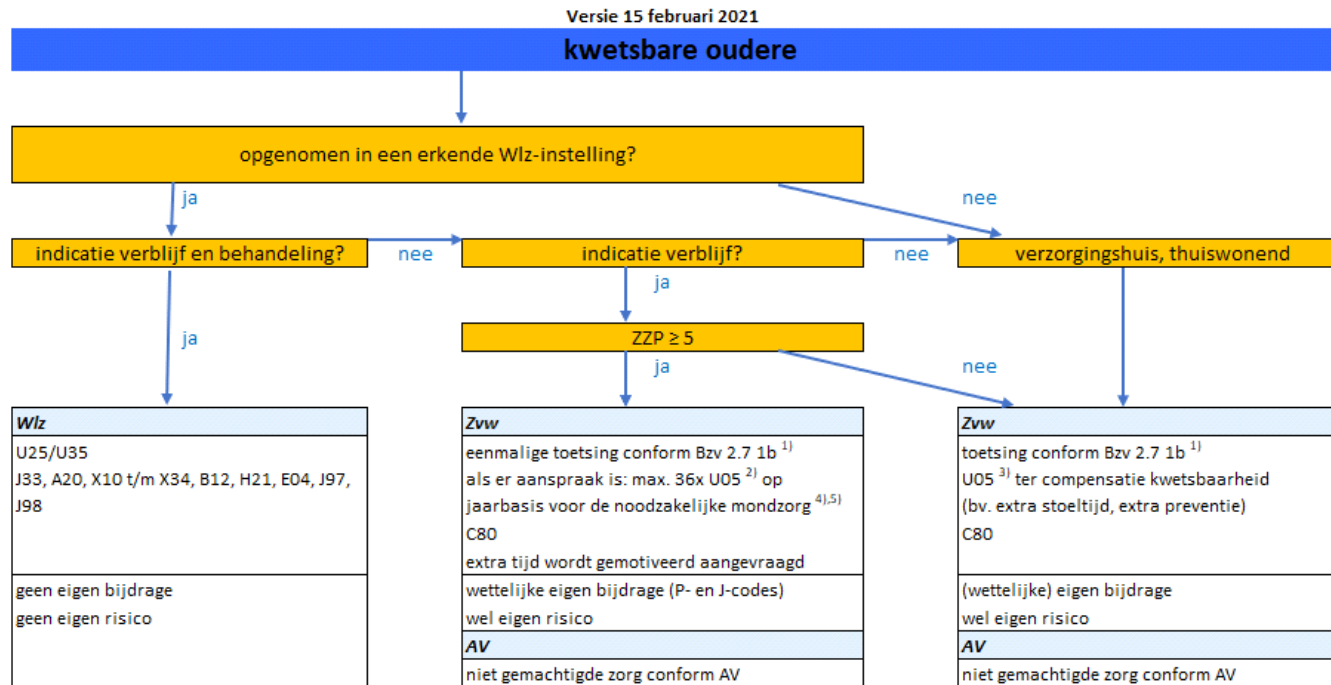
Versie 15 februari 2021

kwetsbare oudere

opgenomen in een erkende Wlz-instelling?

ja

nee

indicatie verblijf en behandeling?

nee

indicatie verblijf?

nee

verzorgingshuis, thuiswonend

ja

ja

ZZP ≥ 5

ja

nee

Wlz

U25/U35
J33, A20, X10 t/m X34, B12, H21, E04, J97, J98

geen eigen bijdrage
geen eigen risico

Zvw

eenmalige toetsing conform Bzv 2.7 1b $^{1)}$
als er aanspraak is: max. 36x U05 $^{2)}$ op jaarbasis voor de noodzakelijke mondzorg $^{4),5)}$
C80
extra tijd wordt gemotiveerd aangevraagd

wettelijke eigen bijdrage (P- en J-codes)
wel eigen risico

AV

niet gemachtigde zorg conform AV

Zvw

toetsing conform Bzv 2.7 1b $^{1)}$
U05 $^{3)}$ ter compensatie kwetsbaarheid
(bv. extra stoeltijd, extra preventie)
C80

(wettelijke) eigen bijdrage
wel eigen risico

AV

niet gemachtigde zorg conform AV